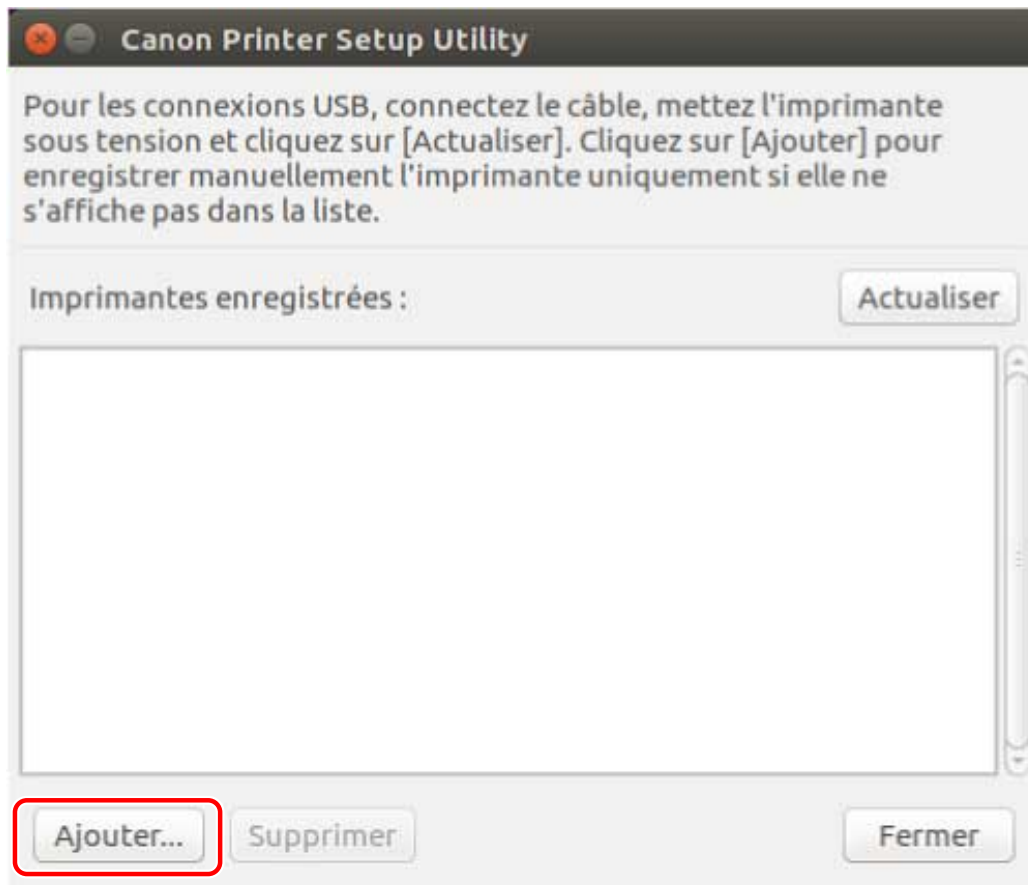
Canon Printer Setup Utility

Pour les connexions USB, connectez le câble, mettez l'imprimante sous tension et cliquez sur [Actualiser]. Cliquez sur [Ajouter] pour enregistrer manuellement l'imprimante uniquement si elle ne s'affiche pas dans la liste.

Imprimantes enregistrées :

Actualiser

Ajouter...

Supprimer

Fermer